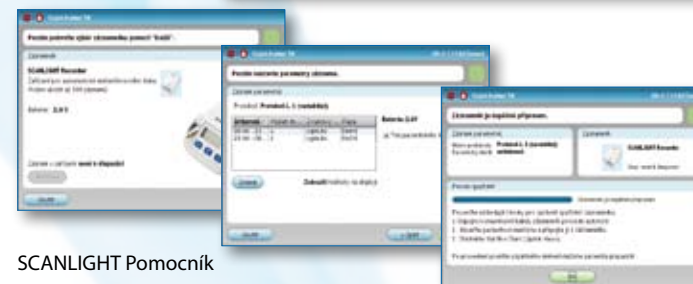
Pomocí pomocníka vyberte záznamník pomocí "Další".

Záznamník

SCANLIGHT Recorder

Baterie: 3,0 V

Další

Pomocí nastavte parametry záznamu.

Záznam parametrů

Protokol: Protokol L 1 (nastavitelný)

Baterie: 3,0 V

Zrušit

Další

Záznamník je úspěšně připraven.

Záznam parametrů

Protokol L 1 (nastavitelný)

Záznamník

SCANLIGHT Recorder

OK

SCANLIGHT Pomocník